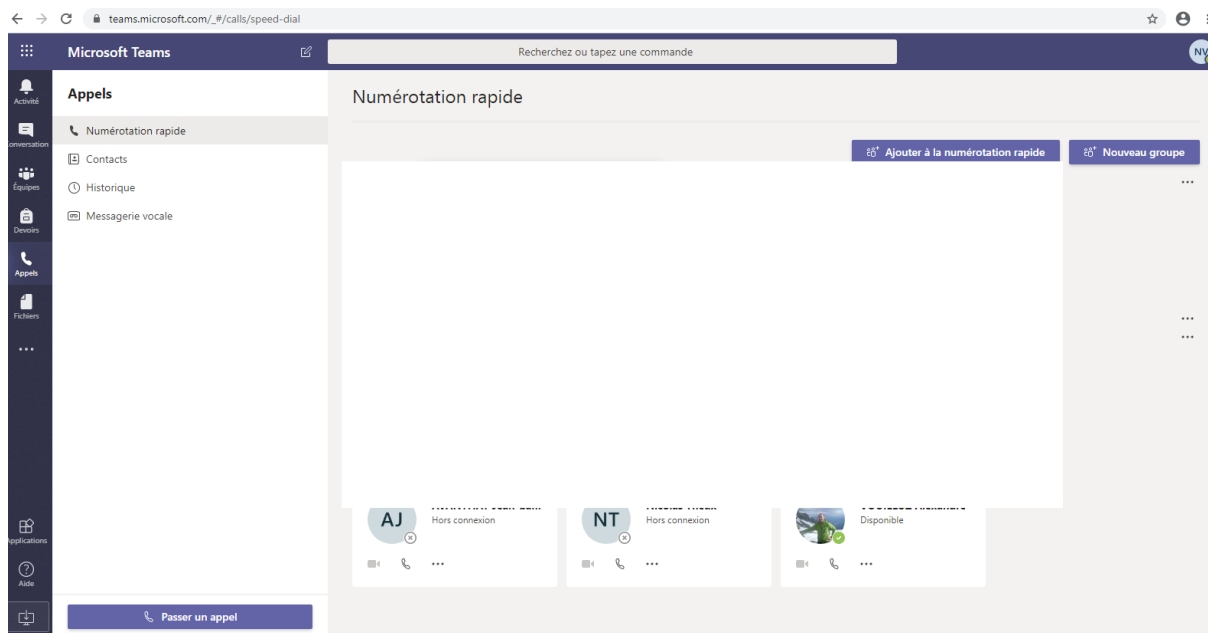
teams.microsoft.com/_#/calls/speed-dial

Microsoft Teams

Recherchez ou tapez une commande

NV

Activité
Conversation
Équipes
Devoirs
Appels
Fichiers
...
Applications
Aide

Appels

Numérotation rapide
Contacts
Historique
Messagerie vocale

Passer un appel

Numérotation rapide

Ajouter à la numérotation rapide
Nouveau groupe

...
...
...

AJ
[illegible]
Hors connexion
...

NT
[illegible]
Hors connexion
...

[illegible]
Disponible
...